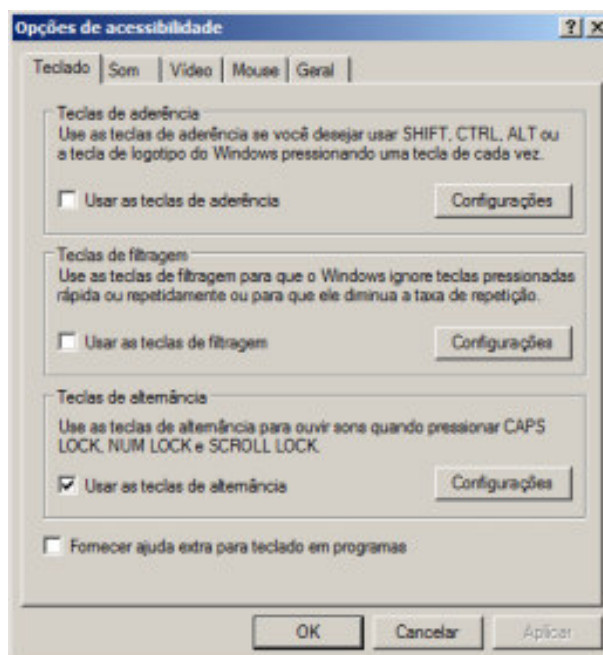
Opções de acessibilidade

?

Teclado | Som | Vídeo | Mouse | Geral

Teclas de aderência

Use as teclas de aderência se você desejar usar SHIFT, CTRL, ALT ou a tecla de logotipo do Windows pressionando uma tecla de cada vez.

Usar as teclas de aderência

Configurações

Teclas de filtragem

Use as teclas de filtragem para que o Windows ignore teclas pressionadas rápida ou repetidamente ou para que ele diminua a taxa de repetição.

Usar as teclas de filtragem

Configurações

Teclas de alternância

Use as teclas de alternância para ouvir sons quando pressionar CAPS LOCK, NUM LOCK e SCROLL LOCK.

Usar as teclas de alternância

Configurações

Fornecer ajuda extra para teclado em programas

OK

Cancelar

Aplicar